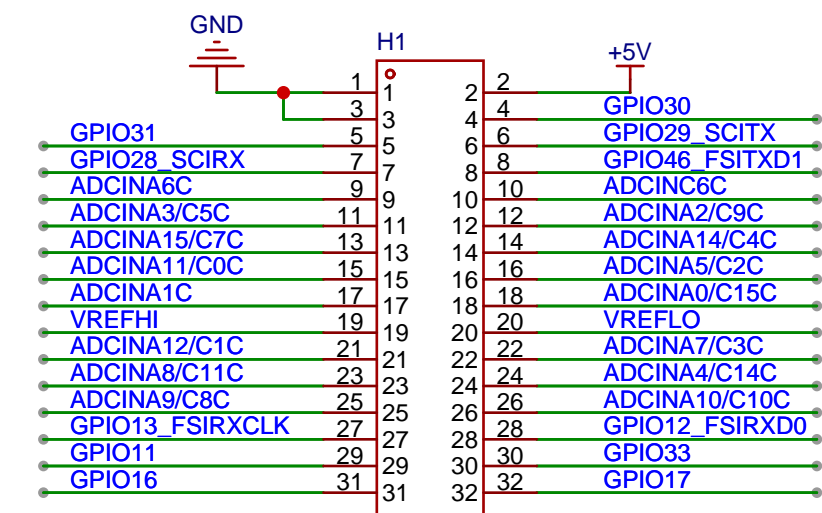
GND
H1
+5V
1
1
2
2
3
3
4
4
GPIO30
GPIO31
5
5
6
6
GPIO29_SCITX
GPIO28_SCIRX
7
7
8
8
GPIO46_FSITXD1
ADCINA6C
9
9
10
10
ADCINC6C
ADCINA3/C5C
11
11
12
12
ADCINA2/C9C
ADCINA15/C7C
13
13
14
14
ADCINA14/C4C
ADCINA11/C0C
15
15
16
16
ADCINA5/C2C
ADCINA1C
17
17
18
18
ADCINA0/C15C
VREFHI
19
19
20
20
VREFLO
ADCINA12/C1C
21
21
22
22
ADCINA7/C3C
ADCINA8/C11C
23
23
24
24
ADCINA4/C14C
ADCINA9/C8C
25
25
26
26
ADCINA10/C10C
GPIO13_FSIRXCLK
27
27
28
28
GPIO12_FSIRXD0
GPIO11
29
29
30
30
GPIO33
GPIO16
31
31
32
32
GPIO17